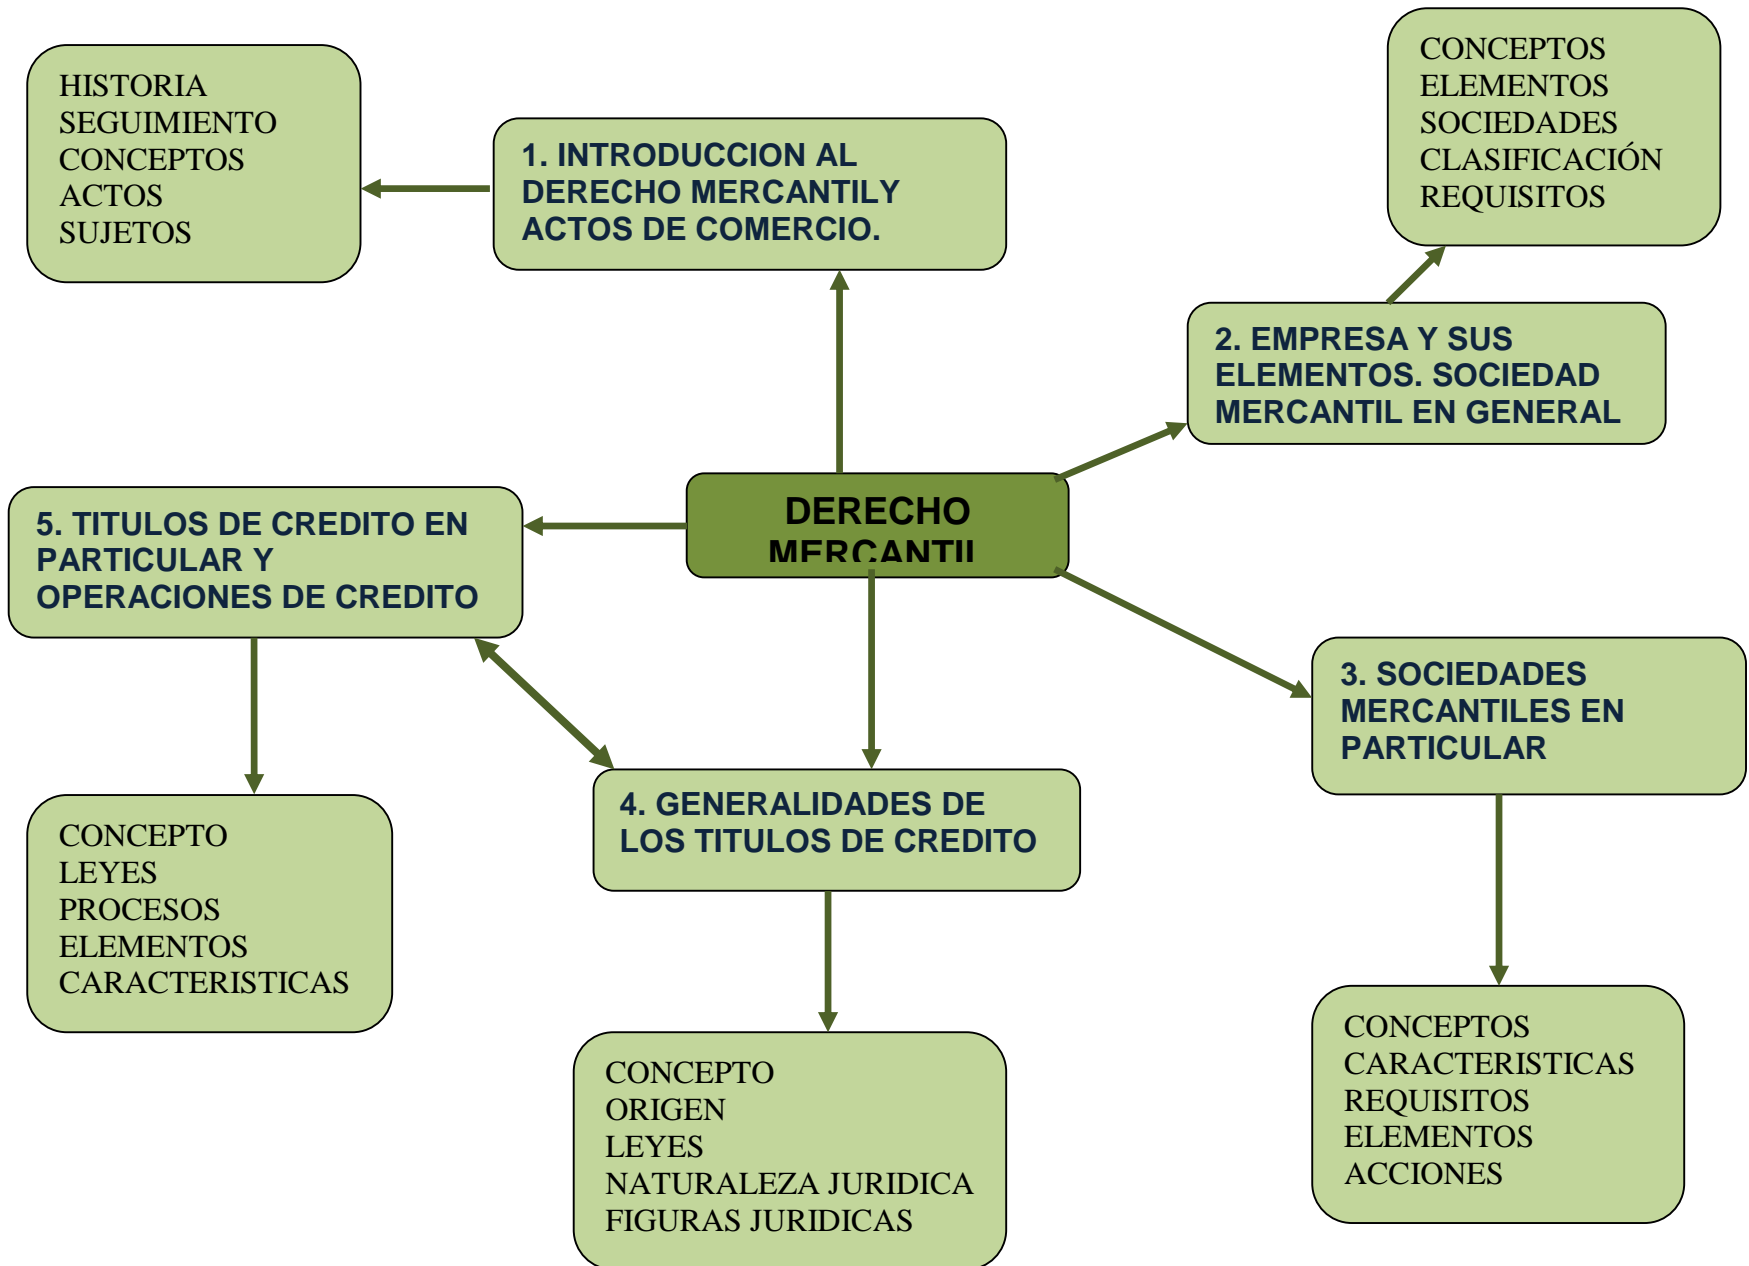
HISTORIA
SEGUIMIENTO
CONCEPTOS
ACTOS
SUJETOS

1. INTRODUCCION AL DERECHO MERCANTILY ACTOS DE COMERCIO.

CONCEPTOS
ELEMENTOS
SOCIEDADES
CLASIFICACIÓN
REQUISITOS

2. EMPRESA Y SUS ELEMENTOS. SOCIEDAD MERCANTIL EN GENERAL

DERECHO MERCANTIL

5. TITULOS DE CREDITO EN PARTICULAR Y OPERACIONES DE CREDITO

3. SOCIEDADES MERCANTILES EN PARTICULAR

4. GENERALIDADES DE LOS TITULOS DE CREDITO

CONCEPTO
LEYES
PROCESOS
ELEMENTOS
CARACTERISTICAS

CONCEPTOS
CARACTERISTICAS
REQUISITOS
ELEMENTOS
ACCIONES

CONCEPTO
ORIGEN
LEYES
NATURALEZA JURIDICA
FIGURAS JURIDICAS